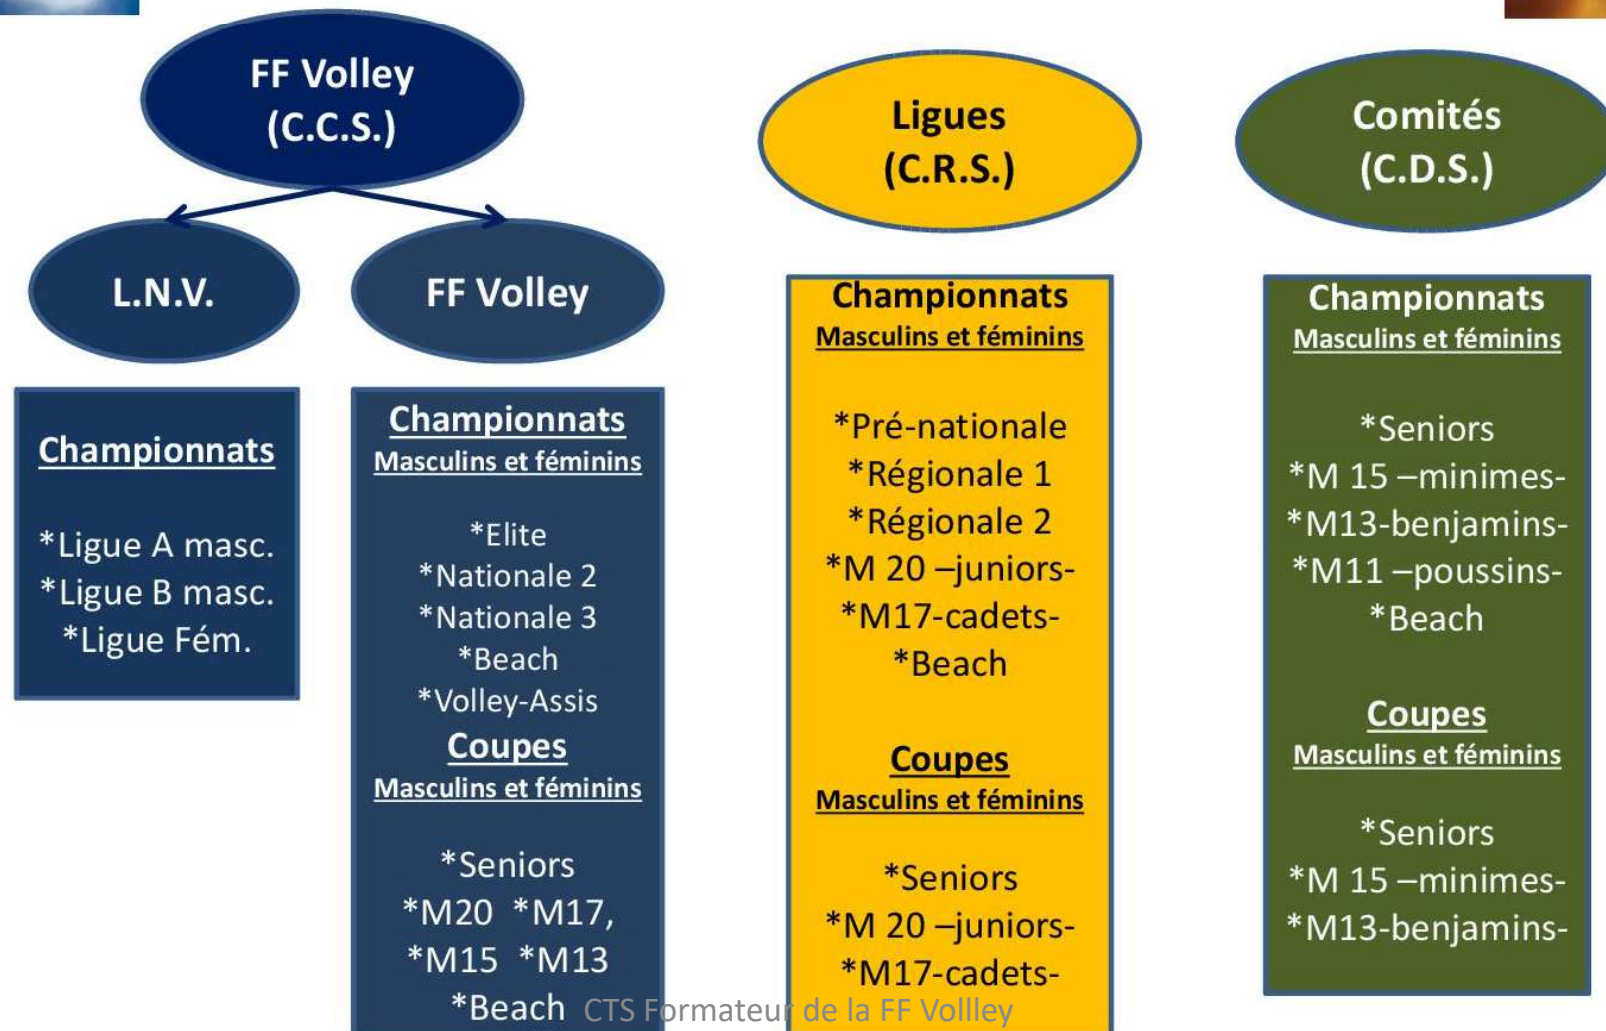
FF Volley
(C.C.S.)

L.N.V.

FF Volley

Championnats

*Ligue A masc.
*Ligue B masc.
*Ligue Fém.

Championnats
Masculins et féminins

*Elite
*Nationale 2
*Nationale 3
*Beach
*Volley-Assis

Coupes
Masculins et féminins

*Seniors
*M20 *M17,
*M15 *M13
*Beach

Ligues
(C.R.S.)

Championnats
Masculins et féminins

*Pré-nationale
*Régionale 1
*Régionale 2
*M 20 –juniors-
*M17-cadets-
*Beach

Coupes
Masculins et féminins

*Seniors
*M 20 –juniors-
*M17-cadets-

Comités
(C.D.S.)

Championnats
Masculins et féminins

*Seniors
*M 15 –minimes-
*M13-benjamins-
*M11 –poussins-
*Beach

Coupes
Masculins et féminins

*Seniors
*M 15 –minimes-
*M13-benjamins-

CTS Formateur de la FF Vollley